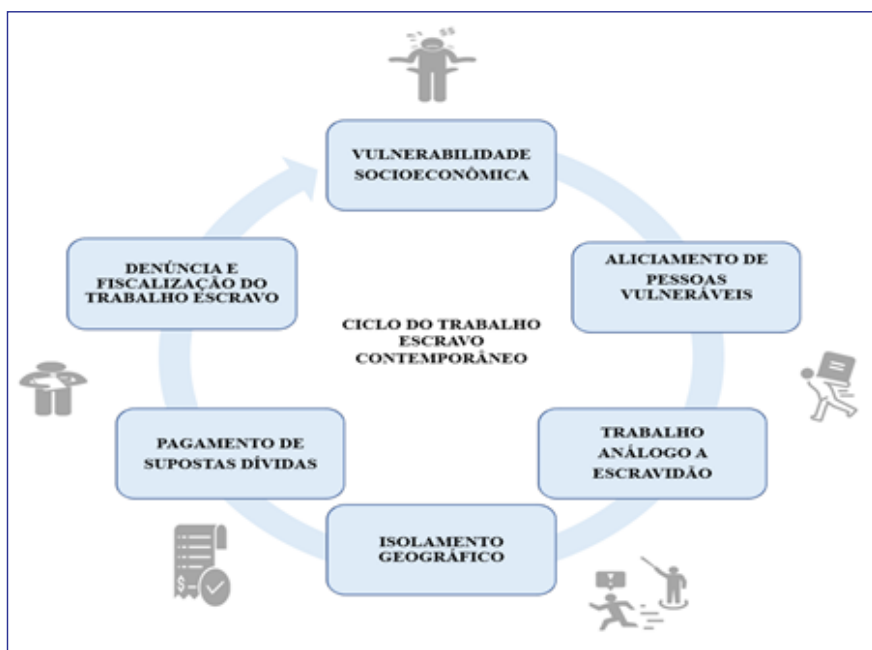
VULNERABILIDADE SOCIOECONÔMICA

ALICIAMENTO DE PESSOAS VULNERÁVEIS

TRABALHO ANÁLOGO A ESCRAVIDÃO

ISOLAMENTO GEOGRÁFICO

PAGAMENTO DE SUPOSTAS DÍVIDAS

DENÚNCIA E FISCALIZAÇÃO DO TRABALHO ESCRAVO

CICLO DO TRABALHO ESCRAVO CONTEMPORÂNEO

$